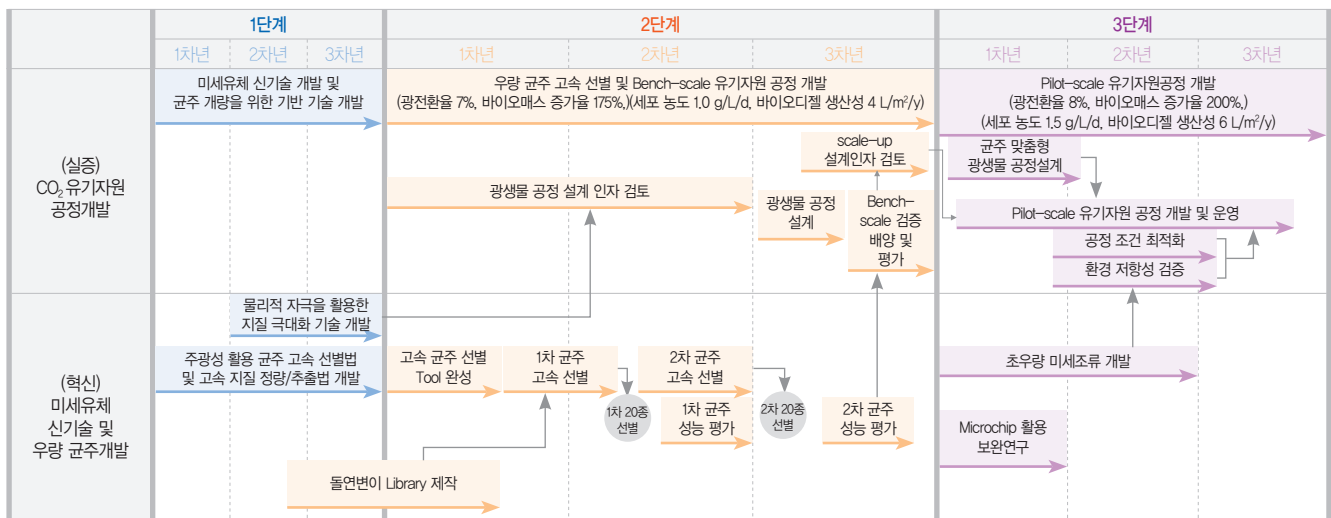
| | 1단계 | | | 2단계 | | | 3단계 | | |
|---|---|---|---|---|---|---|---|---|---|
| | 1차년 | 2차년 | 3차년 | 1차년 | 2차년 | 3차년 | 1차년 | 2차년 | 3차년 |

(실증)
$CO_2$ 유기자원
공정개발

미세유체 신기술 개발 및 균주 개량을 위한 기반 기술 개발

우량 균주 고속 선별 및 Bench-scale 유기자원 공정 개발
(광전환율 7%, 바이오매스 증가율 175%,)(세포 농도 1.0 g/L/d, 바이오디젤 생산성 4 L/m²/y)

Pilot-scale 유기자원공정 개발
(광전환율 8%, 바이오매스 증가율 200%,)
(세포 농도 1.5 g/L/d, 바이오디젤 생산성 6 L/m²/y)

scale-up
설계인자 검토

균주 맞춤형
광생물 공정설계

광생물 공정 설계 인자 검토

광생물 공정
설계

Bench-scale 검증
배양 및
평가

Pilot-scale 유기자원 공정 개발 및 운영

공정 조건 최적화

환경 저항성 검증

(혁신)
미세유체
신기술 및
우량 균주개발

물리적 자극을 활용한
지질 극대화 기술 개발

주광성 활용 균주 고속 선별법
및 고속 지질 정량/추출법 개발

고속 균주 선별
Tool 완성

1차 균주
고속 선별

1차 20종
선별

2차 균주
고속 선별

1차 균주
성능 평가

2차 20종
선별

2차 균주
성능 평가

초우량 미세조류 개발

Microchip 활용
보완연구

돌연변이 Library 제작